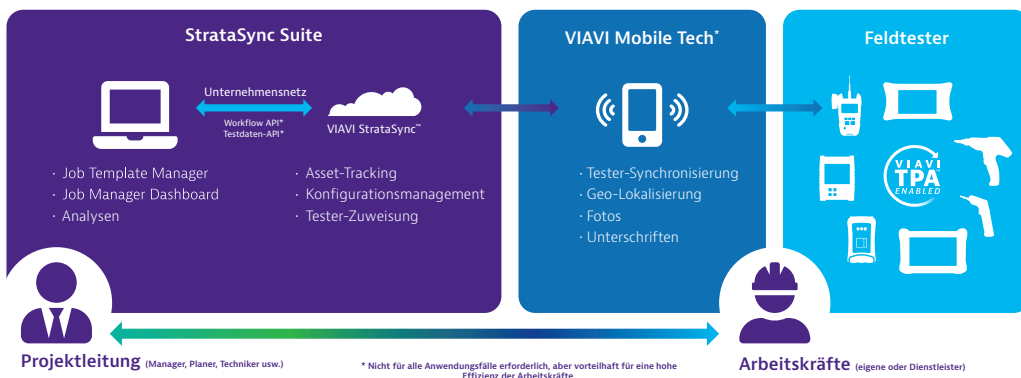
StrataSync Suite

Unternehmensnetz

Workflow API*
Testdaten-API*

VIAVI StrataSync™

· Job Template Manager
· Job Manager Dashboard
· Analysen

· Asset-Tracking
· Konfigurationsmanagement
· Tester-Zuweisung

VIAVI Mobile Tech*

· Tester-Synchronisierung
· Geo-Lokalisierung
· Fotos
· Unterschriften

Feldtester

VIAVI
TPA
ENABLED

Projektleitung (Manager, Planer, Techniker usw.)

* Nicht für alle Anwendungsfälle erforderlich, aber vorteilhaft für eine hohe Effizienz der Arbeitskräfte

Arbeitskräfte (eigene oder Dienstleister)